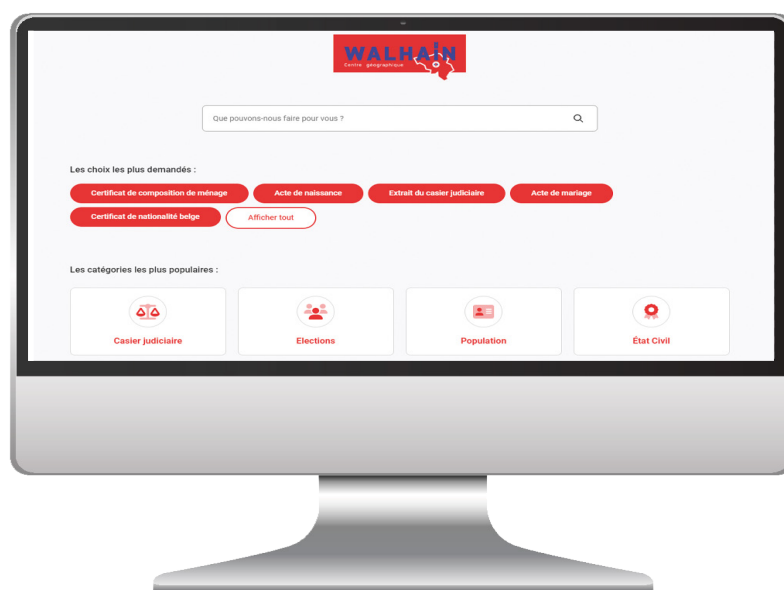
WALHAIN
Centre géographique

Que pouvons-nous faire pour vous ?

Les choix les plus demandés :

Certificat de composition de ménage
Acte de naissance
Extrait du casier judiciaire
Acte de mariage
Certificat de nationalité belge
Afficher tout

Les catégories les plus populaires :

Casier judiciaire
Elections
Population
État Civil